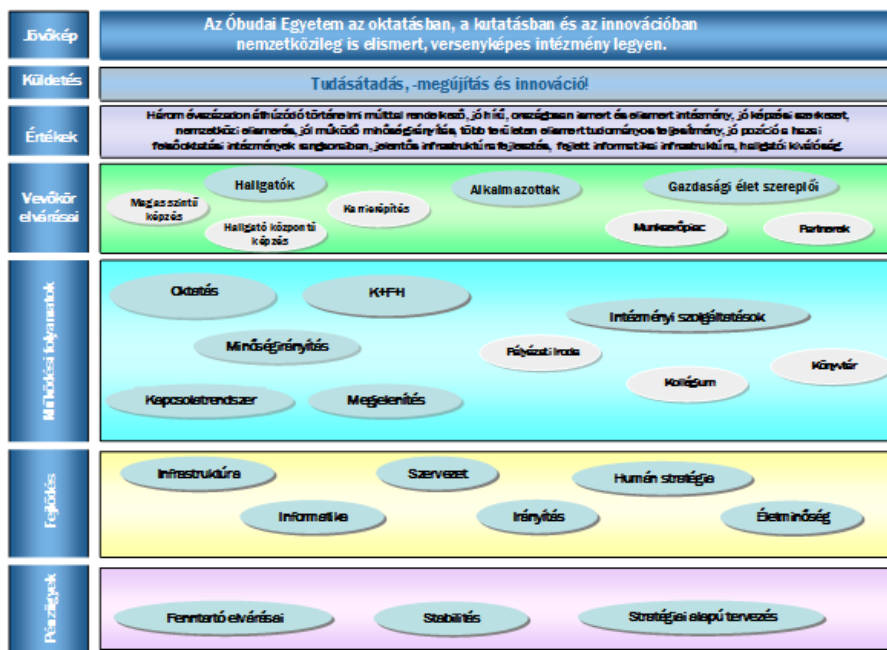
Jövőkép

Az Óbudai Egyetem az oktatásban, a kutatásban és az innovációban nemzetközileg is elismert, versenyképes intézmény legyen.

Küldetés

Tudásátadás, -megújítás és innováció!

Értékek

Három évszázadon áthúzódó történelmi múlttal rendelkező, jó hírű, országosan ismert és elismert intézmény, jó képzési szerkezet, nemzetközi elismerés, jól működő minőségirányítás, több területen elismert tudományos teljesítmény, jó pozíció a hazai felsőoktatási intézmények rangsorában, jelentős infrastruktúra fejlesztés, fejlett informatikai infrastruktúra, hallgatói kiválóság.

Vevőkör elvárásai

Hallgatók

Magas szintű képzés

Hallgató központú képzés

Karrierépítés

Alkalmazottak

Gazdasági élet szereplői

Munkaerőpiac

Partnerek

Működési folyamatok

Oktatás

K+F+I

Intézményi szolgáltatások

Minőségirányítás

Pályázati iroda

Könyvtár

Kollégium

Kapcsolatrendszer

Megjelenítés

Fejlődés

Infrastruktúra

Szervezet

Humán stratégia

Informatika

Irányítás

Életminőség

Pénzügyek

Fenntartó elvárásai

Stabilitás

Stratégiai alapú tervezés